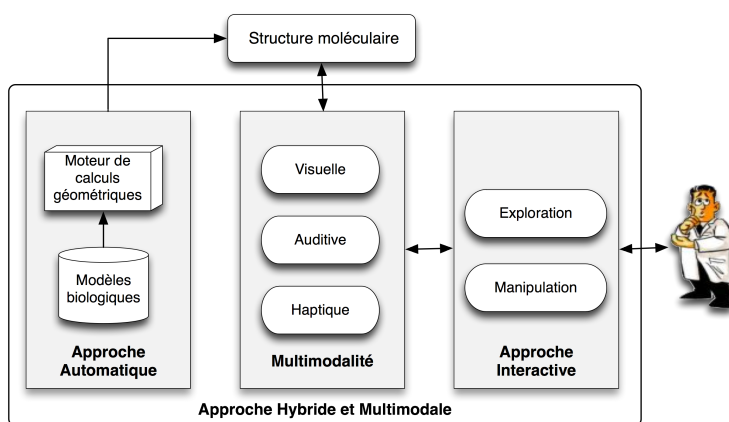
Structure moléculaire

Moteur de calculs géométriques

Modèles biologiques

Approche Automatique

Visuelle

Auditive

Haptique

Multimodalité

Exploration

Manipulation

Approche Interactive

Approche Hybride et Multimodale